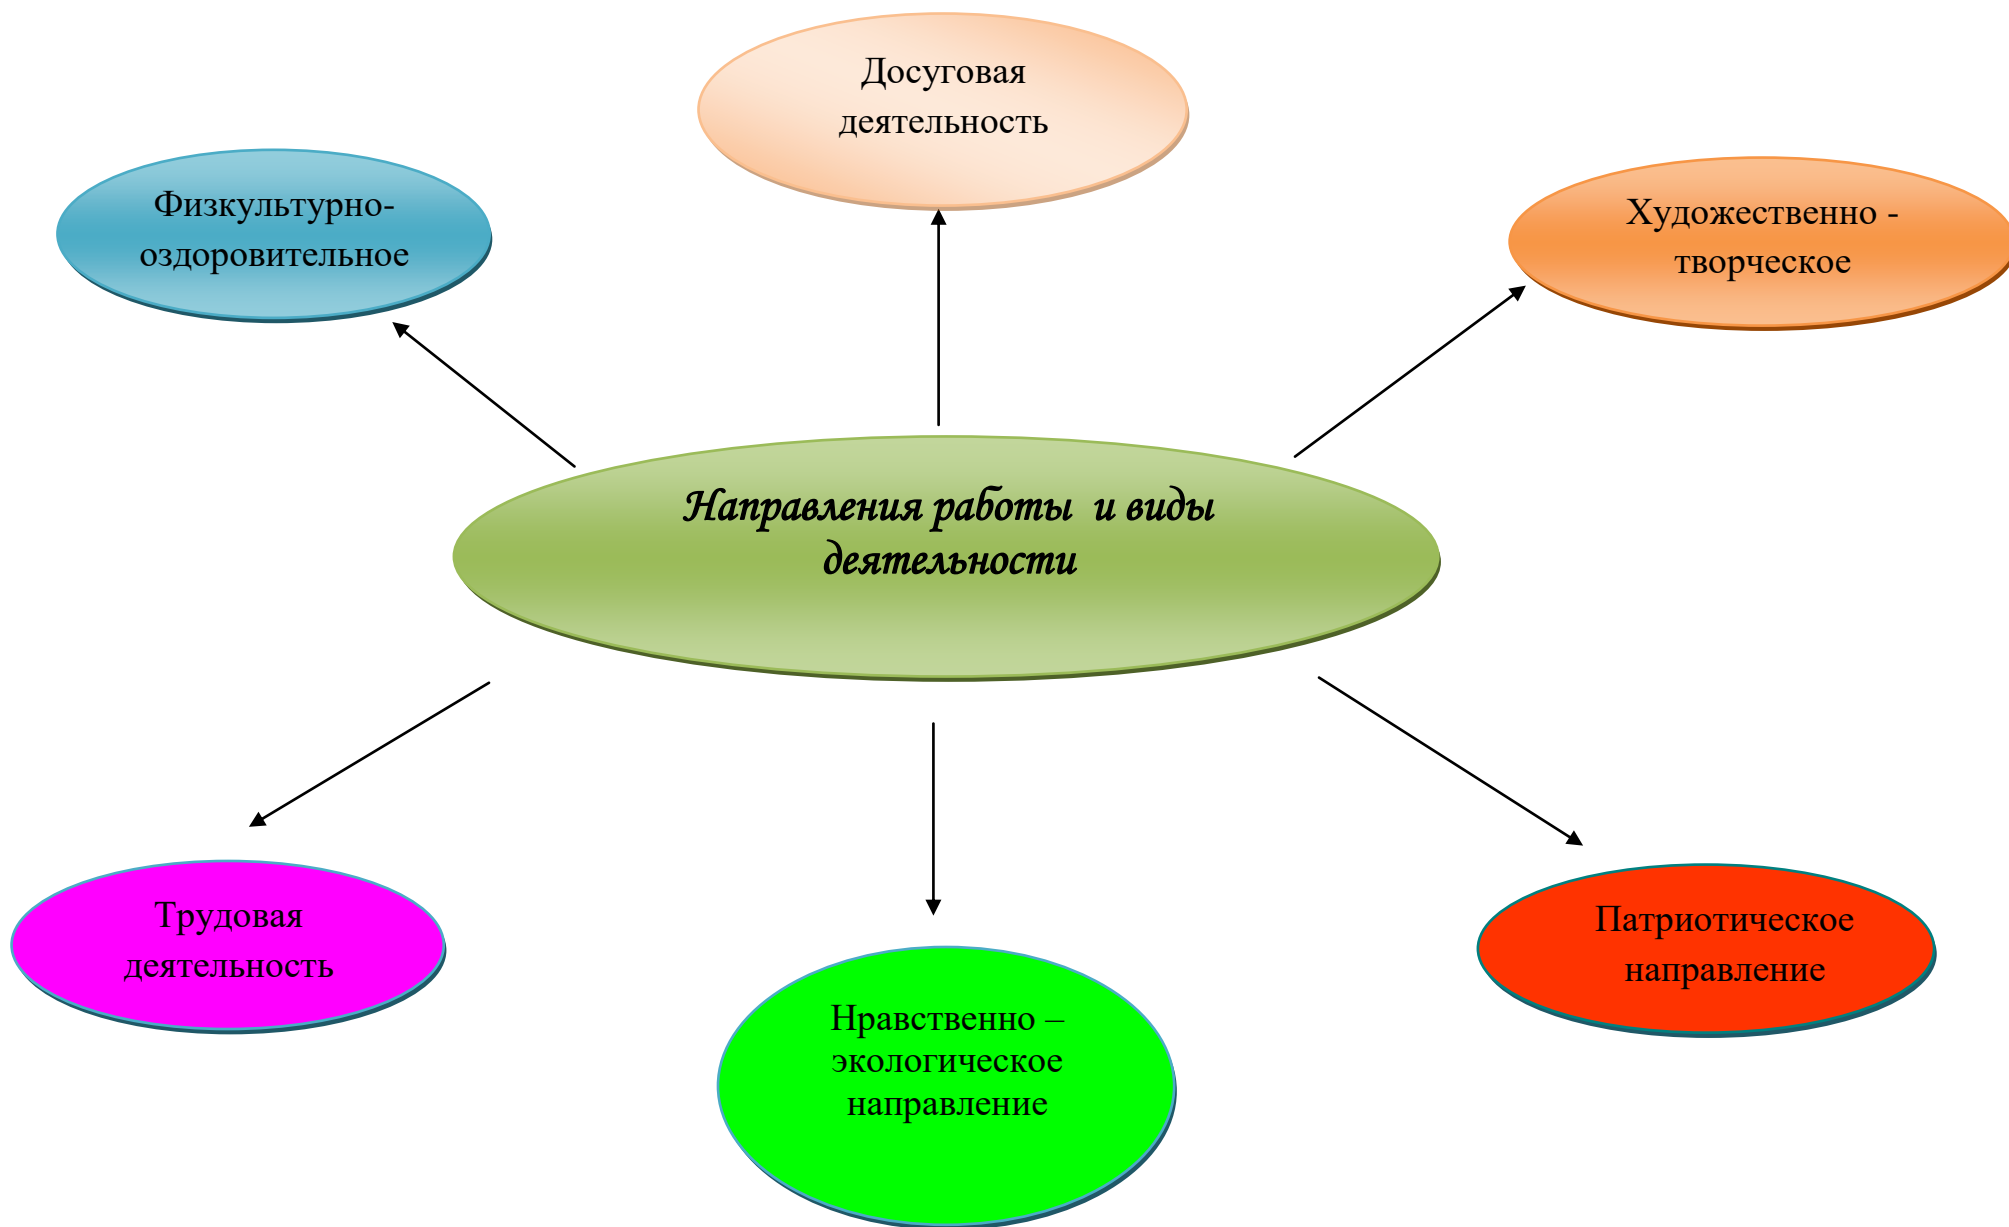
Досуговая деятельность

Физкультурно-оздоровительное

Художественно - творческое

Направления работы и виды деятельности

Трудовая деятельность

Нравственно – экологическое направление

Патриотическое направление